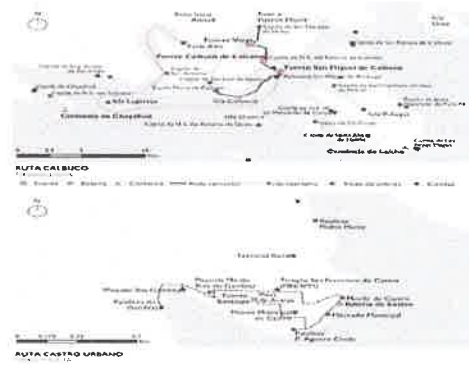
Fuerte Pilpilco

Fuerte Vargas

Fuerte Castillo de Calbuco

Fuerte San Miguel de Calbuco

San Lorenzo

Cementerio de Chauquear

Cumbre de Lolcha

RUTA CALBUCO

RUTA CASTRO URBANO

Pasarela Nuevo Mundo

Iglesia San Francisco de Castro

Museo de Castro

Mercado Municipal

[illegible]